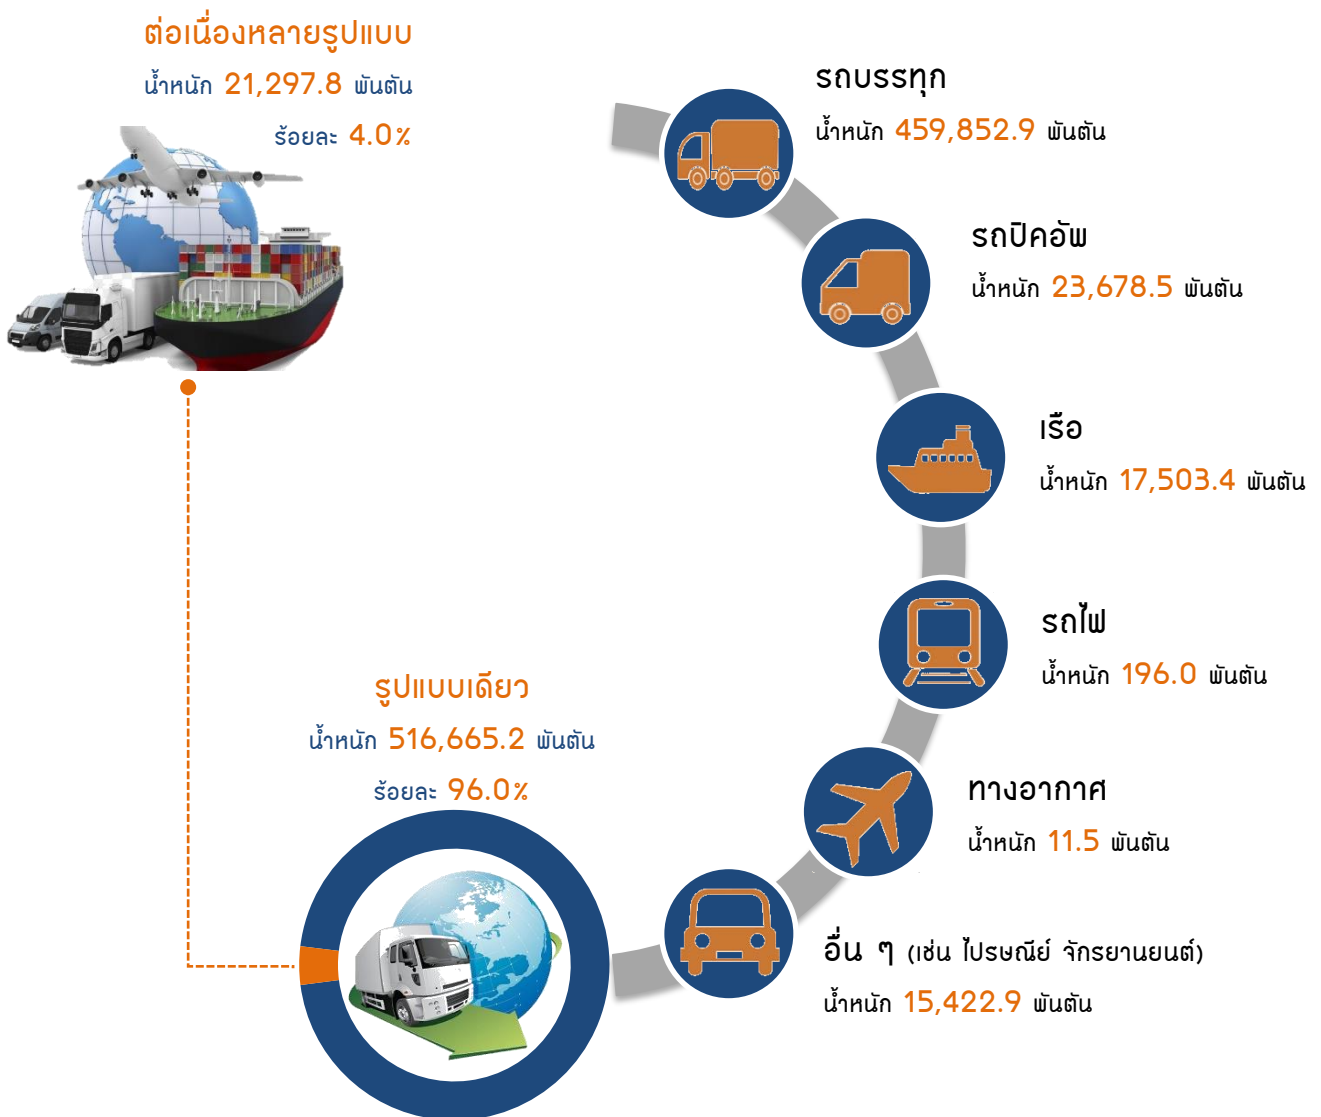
ต่อเนื่องหลายรูปแบบ
น้ำหนัก 21,297.8 พันตัน
ร้อยละ 4.0%

รถบรรทุก
น้ำหนัก 459,852.9 พันตัน

รถปิคอัพ
น้ำหนัก 23,678.5 พันตัน

เรือ
น้ำหนัก 17,503.4 พันตัน

รถไฟ
น้ำหนัก 196.0 พันตัน

ทางอากาศ
น้ำหนัก 11.5 พันตัน

อื่น ๆ (เช่น ไปรษณีย์ จักรยานยนต์)
น้ำหนัก 15,422.9 พันตัน

รูปแบบเดียว
น้ำหนัก 516,665.2 พันตัน
ร้อยละ 96.0%